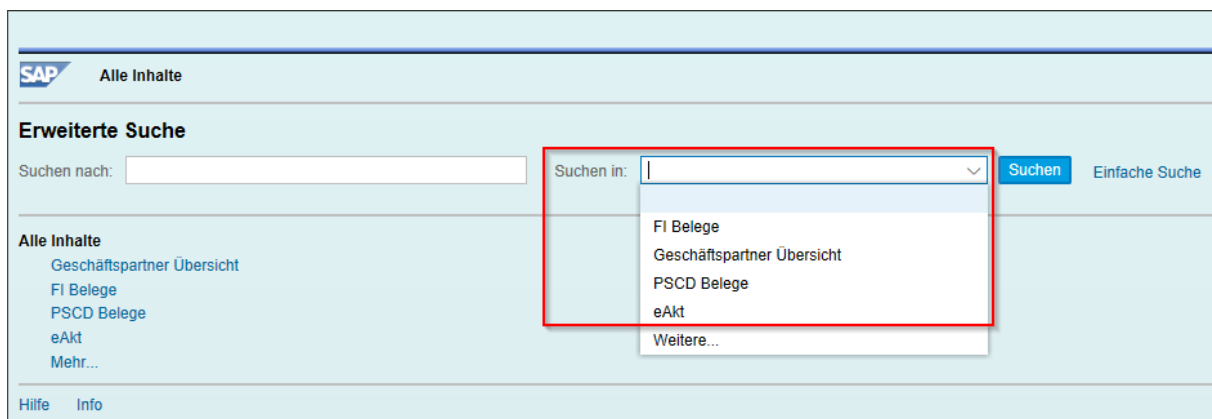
SAP Alle Inhalte

Erweiterte Suche

Suchen nach:

Suchen in:

Suchen

Einfache Suche

FI Belege
Geschäftspartner Übersicht
PSCD Belege
eAkt
Weitere...

Alle Inhalte
Geschäftspartner Übersicht
FI Belege
PSCD Belege
eAkt
Mehr...

Hilfe Info